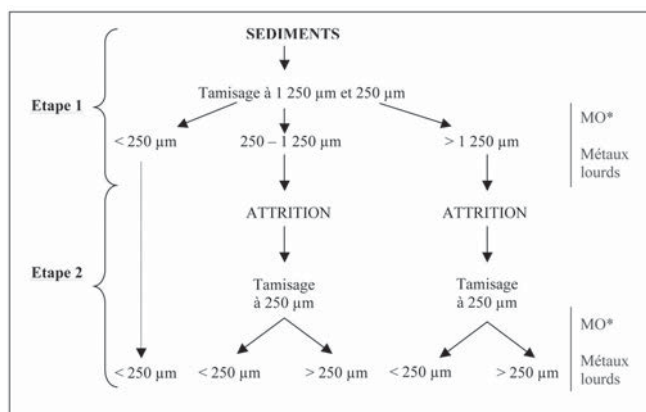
SEDIMENTS

Etape 1

Tamisage à 1 250 µm et 250 µm

< 250 µm

250 – 1 250 µm

> 1 250 µm

MO*

Métaux lourds

Etape 2

ATTRITION

ATTRITION

Tamisage à 250 µm

Tamisage à 250 µm

< 250 µm

< 250 µm

> 250 µm

< 250 µm

> 250 µm

MO*

Métaux lourds